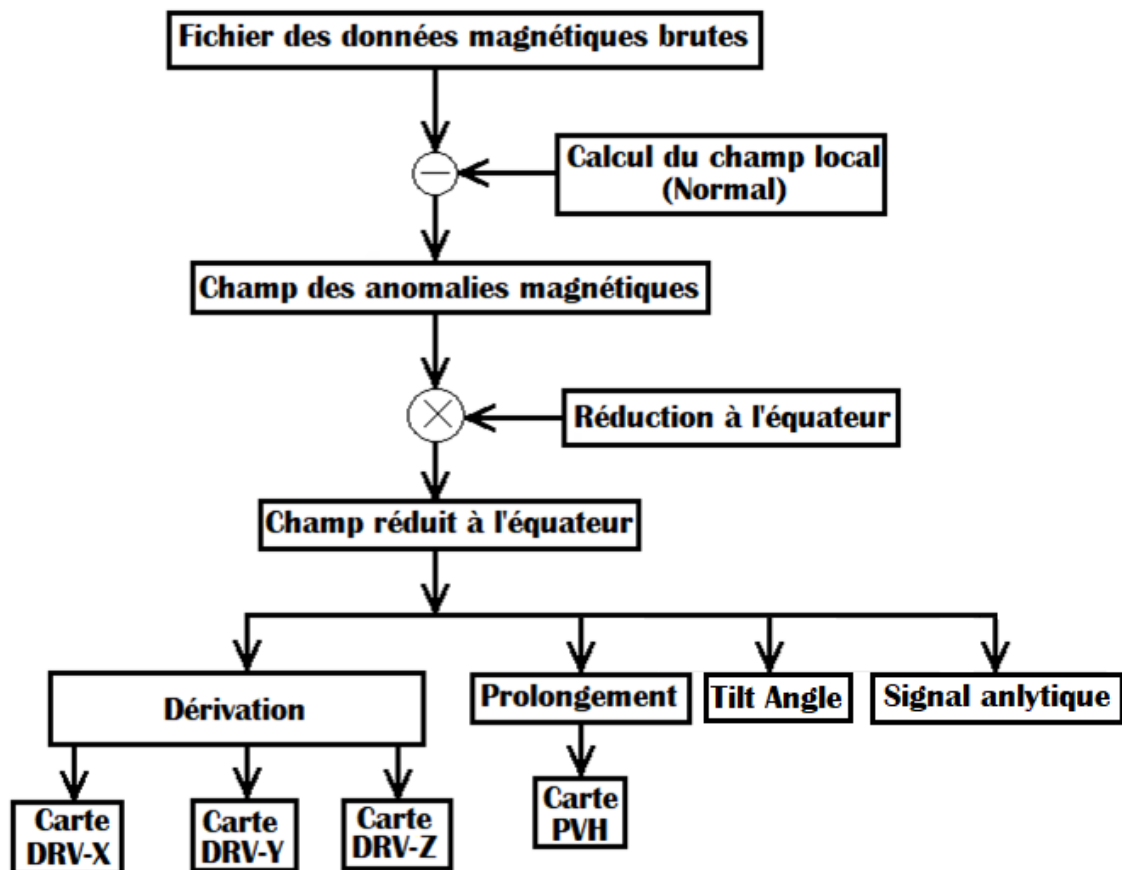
Fichier des données magnétiques brutes

Calcul du champ local (Normal)

Champ des anomalies magnétiques

Réduction à l'équateur

Champ réduit à l'équateur

Dérivation

Prolongement

Tilt Angle

Signal anlytique

Carte DRV-X

Carte DRV-Y

Carte DRV-Z

Carte PVH